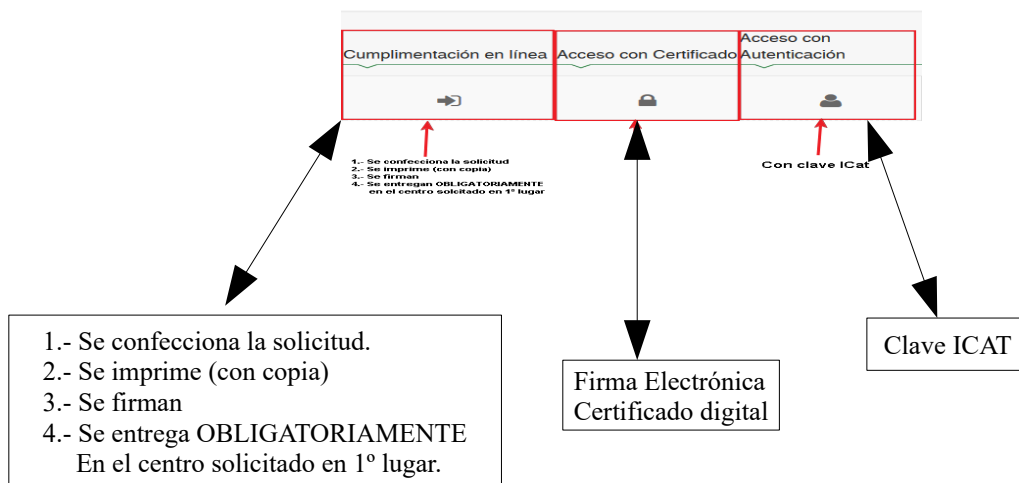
Cumplimentación en línea

Acceso con Certificado

Acceso con Autenticación

1.- Se confecciona la solicitud
2.- Se imprime (con copia)
3.- Se firman
4.- Se entregan OBLIGATORIAMENTE en el centro solcitado en 1º lugar

Con clave ICat

1.- Se confecciona la solicitud.
2.- Se imprime (con copia)
3.- Se firman
4.- Se entrega OBLIGATORIAMENTE En el centro solicitado en 1º lugar.

Firma Electrónica
Certificado digital

Clave ICAT